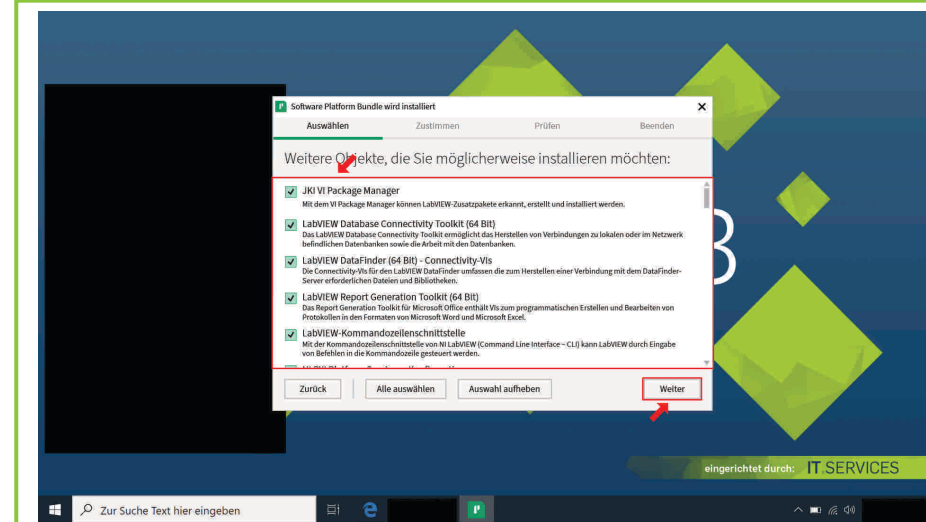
Software Platform Bundle wird installiert

Auswählen Zustimmen Prüfen Beenden

Weitere Objekte, die Sie möglicherweise installieren möchten:

JKI VI Package Manager
Mit dem VI Package Manager können LabVIEW-Zusatzpakete erkannt, erstellt und installiert werden.

LabVIEW Database Connectivity Toolkit (64 Bit)
Das LabVIEW Database Connectivity Toolkit ermöglicht das Herstellen von Verbindungen zu lokalen oder im Netzwerk befindlichen Datenbanken sowie die Arbeit mit den Datenbanken.

LabVIEW DataFinder (64 Bit) - Connectivity-Vis
Die Connectivity-VIs für den LabVIEW DataFinder umfassen die zum Herstellen einer Verbindung mit dem DataFinder-Server erforderlichen Dateien und Bibliotheken.

LabVIEW Report Generation Toolkit (64 Bit)
Das Report Generation Toolkit für Microsoft Office enthält VIs zum programmatischen Erstellen und Bearbeiten von Protokollen in den Formaten von Microsoft Word und Microsoft Excel.

LabVIEW-Kommandozeilenschnittstelle
Mit der Kommandozeilenschnittstelle von NI LabVIEW (Command Line Interface – CLI) kann LabVIEW durch Eingabe von Befehlen in die Kommandozeile gesteuert werden.

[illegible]

Zurück Alle auswählen Auswahl aufheben Weiter

eingerichtet durch: IT.SERVICES

Zur Suche Text hier eingeben